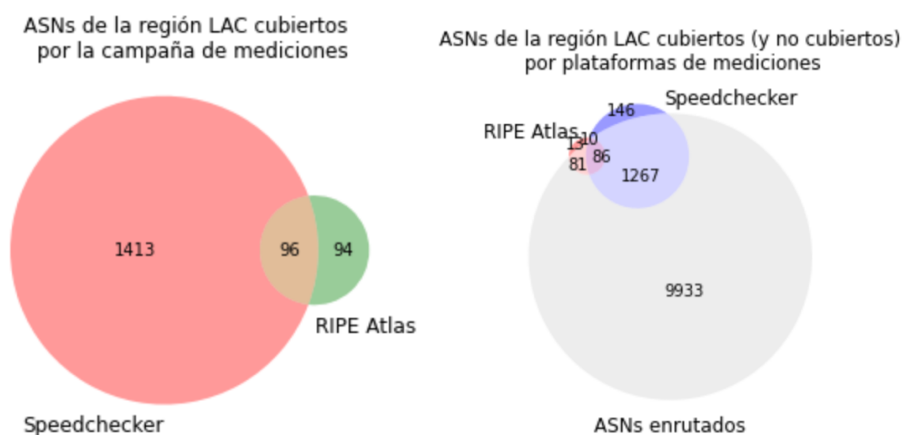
ASNs de la región LAC cubiertos por la campaña de mediciones

1413

96

94

RIPE Atlas

Speedchecker

ASNs de la región LAC cubiertos (y no cubiertos) por plataformas de mediciones

146

Speedchecker

RIPE Atlas

13

10

86

81

1267

9933

ASNs enrutados